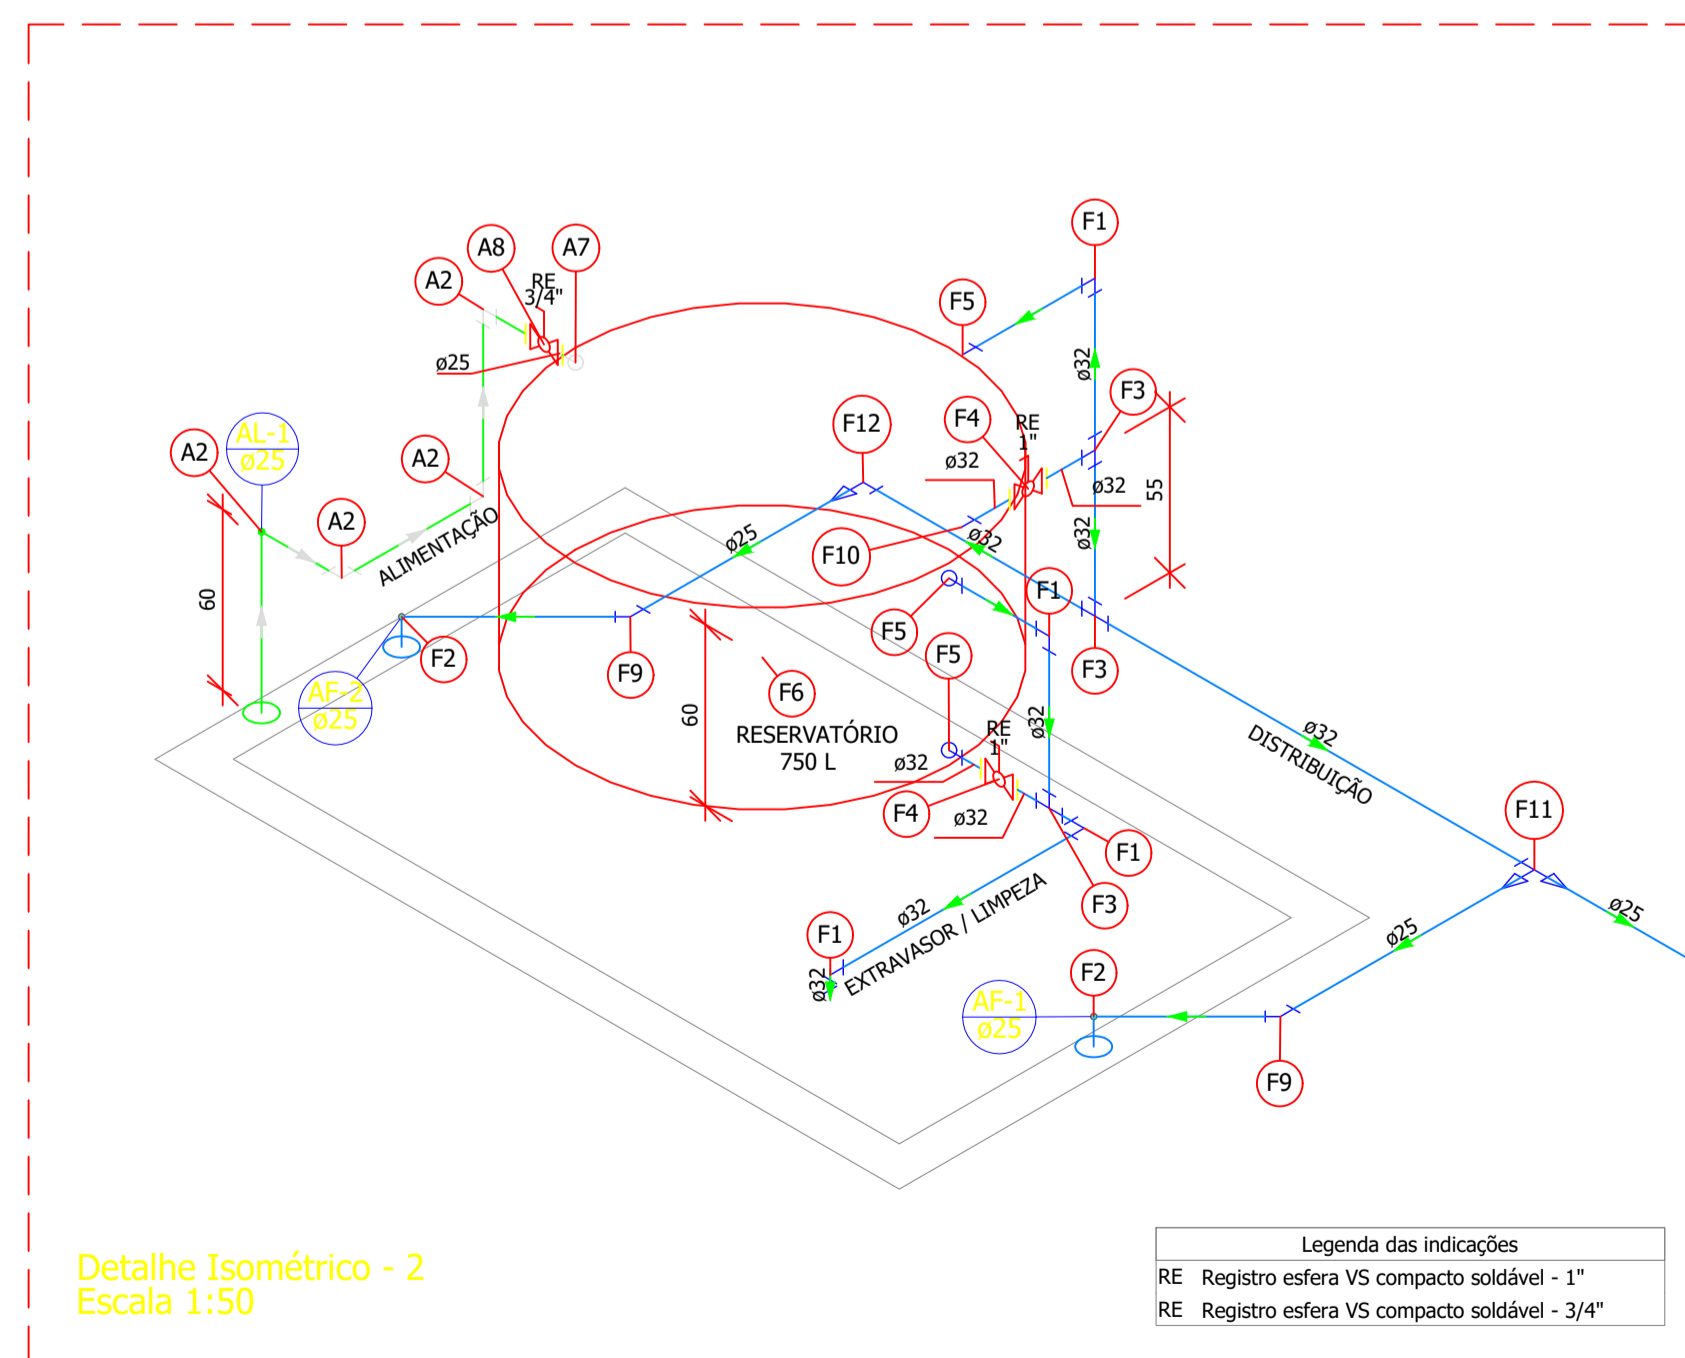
F1

A8 A7

A2 RE 3/4"

F5

ø25

ø32

F3

AL-1 ø25

A2

A2

F12

F4

RE 1"

ø32

ø32

55

A2

ALIMENTAÇÃO

ø25

F10

ø32

ø32

60

F1

F2

F9

F5

F3

AF-2 ø25

60

F6

F5

RESERVATÓRIO 750 L

RE 1"

ø32

ø32

DISTRIBUIÇÃO

ø32

F4

ø32

F1

F11

F3

ø32

EXTRAVASOR / LIMPEZA

F1

ø32

ø25

ø25

F2

AF-1 ø25

F9

Detalhe Isométrico - 2
Escala 1:50

| Legenda das indicações | |
|---|---|
| RE | Registro esfera VS compacto soldável - 1" |
| RE | Registro esfera VS compacto soldável - 3/4" |